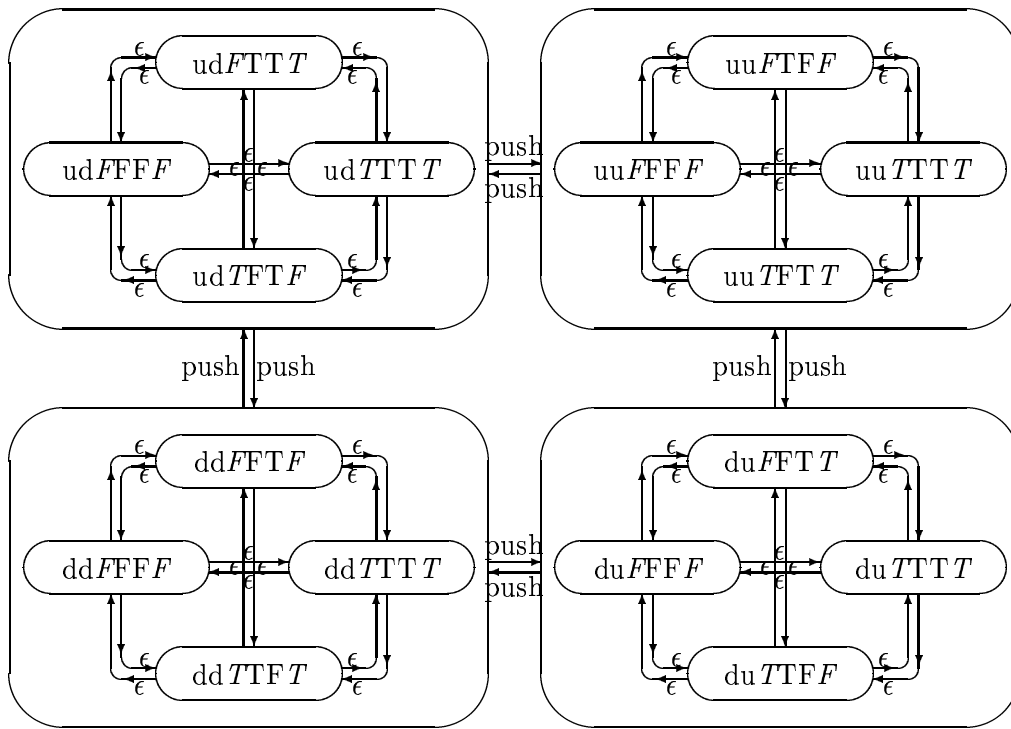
$\epsilon$ ud$F$TT$T$ $\epsilon$
$\epsilon$ $\epsilon$
ud$F$FF$F$ $\epsilon$ $\epsilon$ $\epsilon$ $\epsilon$ ud$T$TT$T$
$\epsilon$ $\epsilon$
$\epsilon$ ud$T$FT$F$ $\epsilon$
$\epsilon$ $\epsilon$

push
push

$\epsilon$ uu$F$TF$F$ $\epsilon$
$\epsilon$ $\epsilon$
uu$F$FF$F$ $\epsilon$ $\epsilon$ $\epsilon$ $\epsilon$ uu$T$TT$T$
$\epsilon$ $\epsilon$
$\epsilon$ uu$T$FT$T$ $\epsilon$
$\epsilon$ $\epsilon$

push push

push push

$\epsilon$ dd$F$FT$F$ $\epsilon$
$\epsilon$ $\epsilon$
dd$F$FF$F$ $\epsilon$ $\epsilon$ $\epsilon$ $\epsilon$ dd$T$TT$T$
$\epsilon$ $\epsilon$
$\epsilon$ dd$T$TF$T$ $\epsilon$
$\epsilon$ $\epsilon$

push
push

$\epsilon$ du$F$FT$T$ $\epsilon$
$\epsilon$ $\epsilon$
du$F$FF$F$ $\epsilon$ $\epsilon$ $\epsilon$ $\epsilon$ du$T$TT$T$
$\epsilon$ $\epsilon$
$\epsilon$ du$T$TF$F$ $\epsilon$
$\epsilon$ $\epsilon$